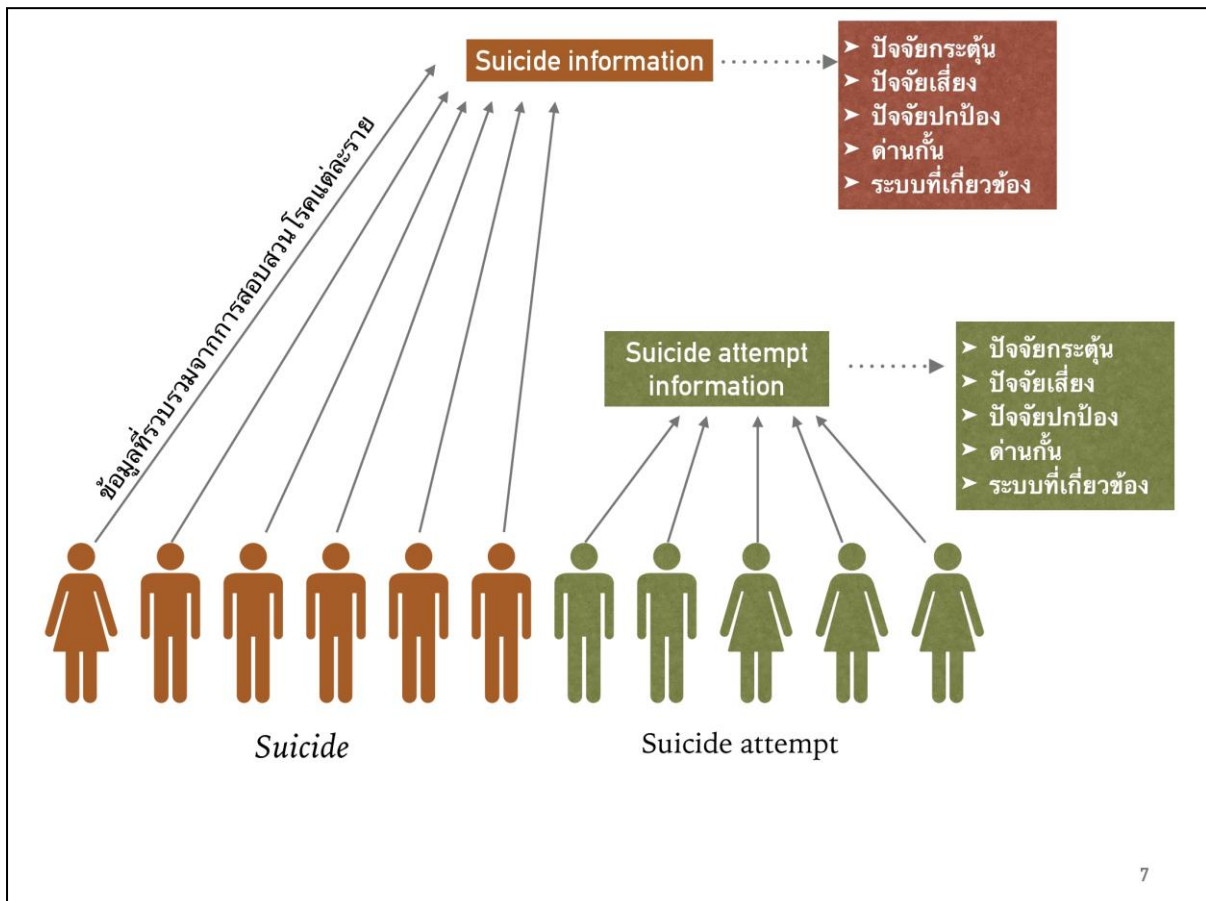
Suicide information

➤ ปัจจัยกระตุ้น
➤ ปัจจัยเสี่ยง
➤ ปัจจัยปกป้อง
➤ ด่านกั้น
➤ ระบบที่เกี่ยวข้อง

ข้อมูลที่รวบรวมจากการสอบสวนโรคแต่ละราย

Suicide attempt information

➤ ปัจจัยกระตุ้น
➤ ปัจจัยเสี่ยง
➤ ปัจจัยปกป้อง
➤ ด่านกั้น
➤ ระบบที่เกี่ยวข้อง

Suicide

Suicide attempt

7